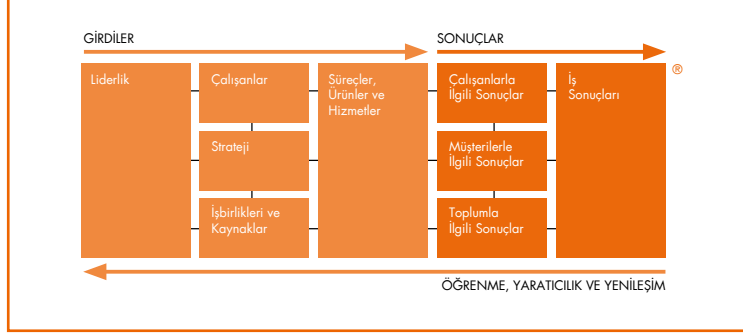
GİRDİLER

SONUÇLAR

Liderlik

Çalışanlar

Strateji

İşbirlikleri ve Kaynaklar

Süreçler, Ürünler ve Hizmetler

Çalışanlarla İlgili Sonuçlar

Müşterilerle İlgili Sonuçlar

Toplumla İlgili Sonuçlar

İş Sonuçları

®

ÖĞRENME, YARATICILIK VE YENİLEŞİM